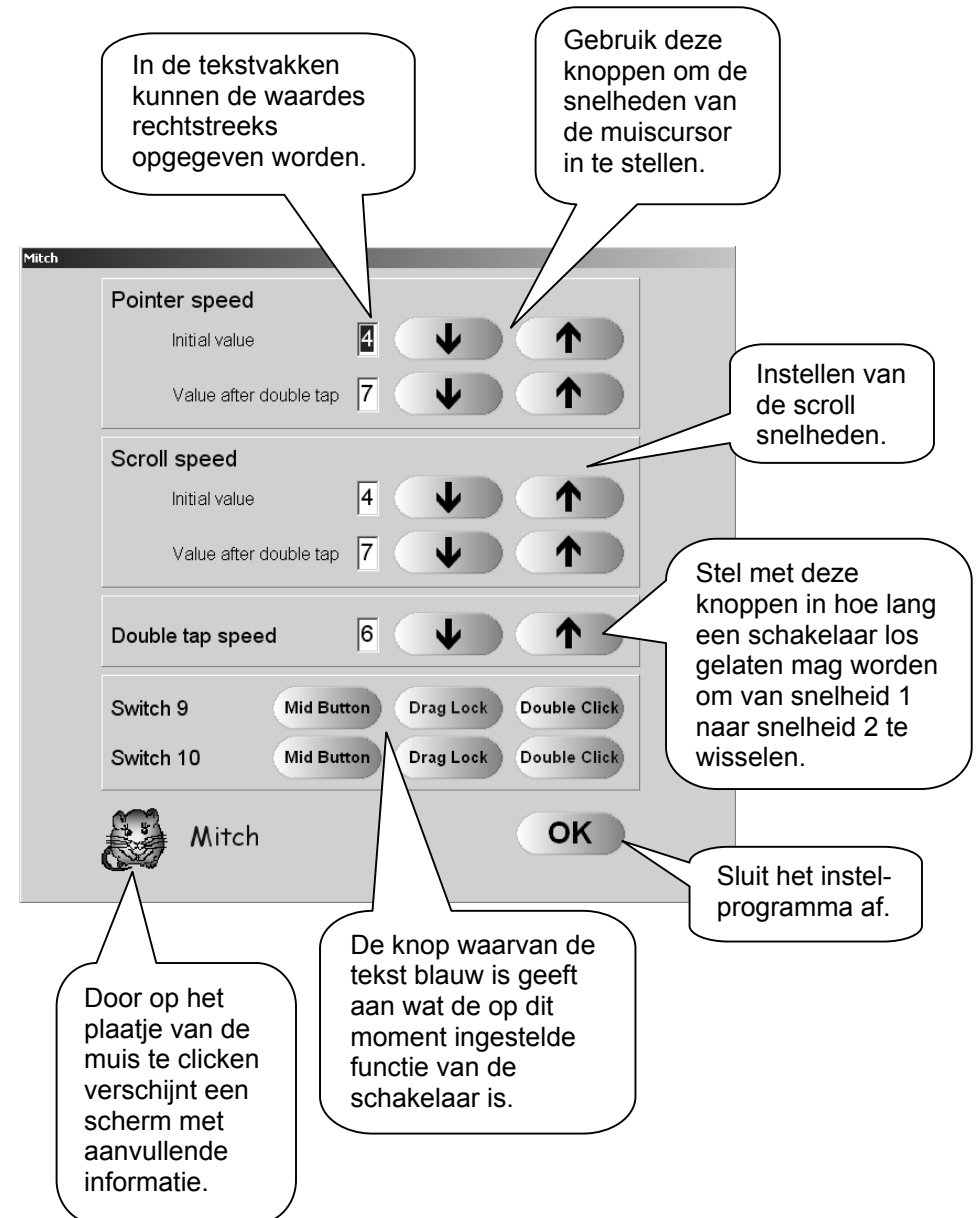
In de tekstvakken kunnen de waardes rechtstreeks opgegeven worden.

Gebruik deze knoppen om de snelheden van de muiscursor in te stellen.

Mitch

Pointer speed

Initial value 4 ↓ ↑

Value after double tap 7 ↓ ↑

Instellen van de scroll snelheden.

Scroll speed

Initial value 4 ↓ ↑

Value after double tap 7 ↓ ↑

Stel met deze knoppen in hoe lang een schakelaar los gelaten mag worden om van snelheid 1 naar snelheid 2 te wisselen.

Double tap speed 6 ↓ ↑

Switch 9 Mid Button Drag Lock Double Click

Switch 10 Mid Button Drag Lock Double Click

Mitch

OK

Sluit het instelprogramma af.

De knop waarvan de tekst blauw is geeft aan wat de op dit moment ingestelde functie van de schakelaar is.

Door op het plaatje van de muis te clicken verschijnt een scherm met aanvullende informatie.